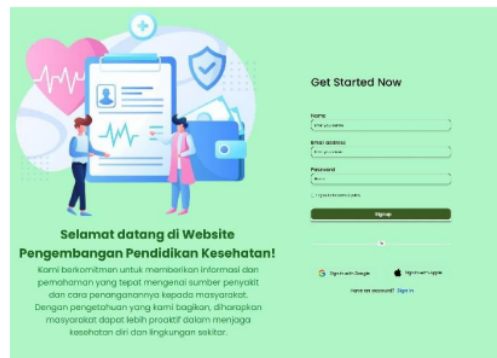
Selamat datang di Website Pengembangan Pendidikan Kesehatan!

Kami berkomitmen untuk memberikan informasi dan pemahaman yang tepat mengenai sumber penyakit dan cara penanganannya kepada masyarakat. Dengan pengetahuan yang kami bagikan, diharapkan masyarakat dapat lebih proaktif dalam menjaga kesehatan diri dan lingkungan sekitar.

Get Started Now

Name
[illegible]

Email address
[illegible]

Password
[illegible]

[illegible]

Signup

Or

Sign in with Google

Sign in with Apple

Have an account? Sign in